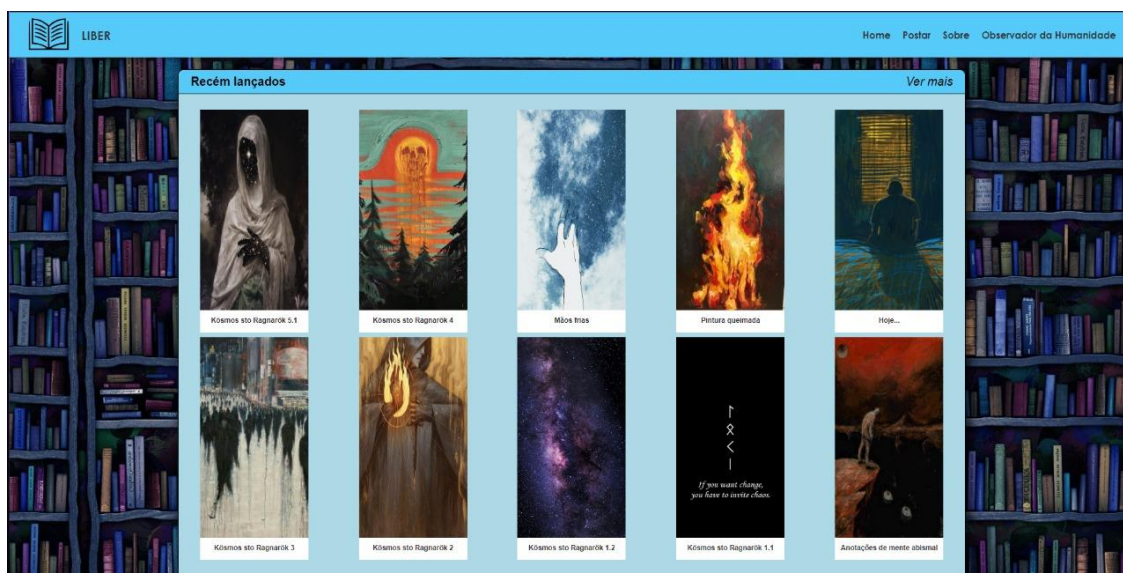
LIBER

Home Postar Sobre Observador da Humanidade

Recém lançados

Ver mais

Kósmos sto Ragnarök 5.1

Kósmos sto Ragnarök 4

Mãos frias

Pintura queimada

Hoje...

Kósmos sto Ragnarök 3

Kósmos sto Ragnarök 2

Kósmos sto Ragnarök 1.2

If you want change, you have to invite chaos.

Kósmos sto Ragnarök 1.1

Anotações de mente abismal